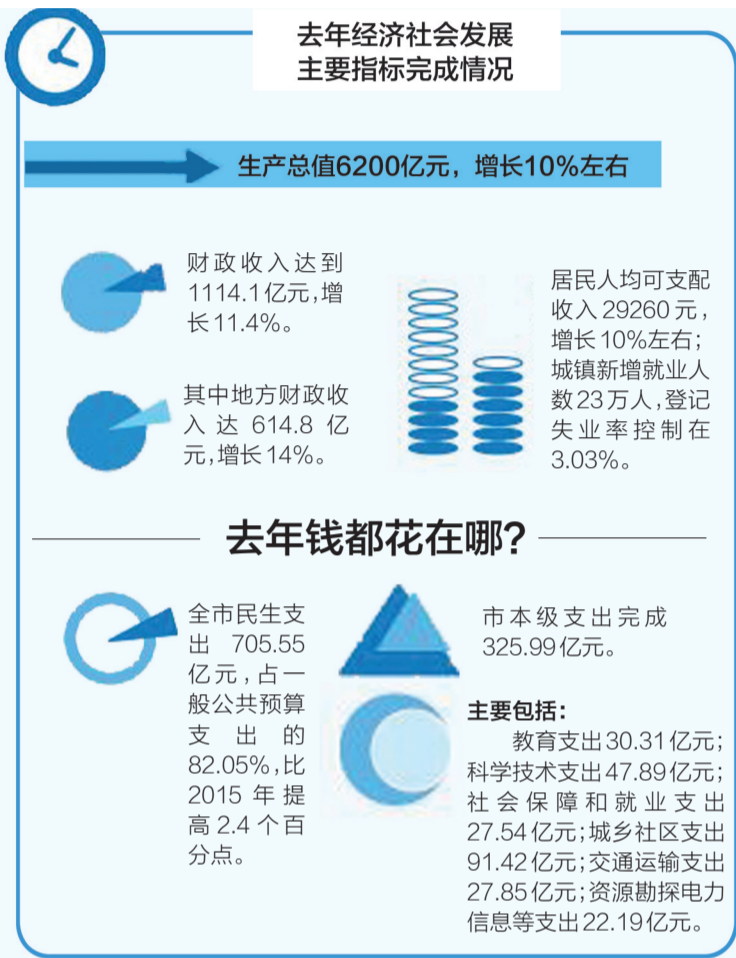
去年经济社会发展
主要指标完成情况

生产总值6200亿元，增长10%左右

财政收入达到1114.1亿元,增长11.4%。

其中地方财政收入达614.8亿元,增长14%。

居民人均可支配收入29260元，增长10%左右；城镇新增就业人数23万人,登记失业率控制在3.03%。

去年钱都花在哪?

全市民生支出705.55亿元，占一般公共预算支出的82.05%,比2015年提高2.4个百分点。

市本级支出完成325.99亿元。

主要包括：
教育支出30.31亿元；科学技术支出47.89亿元；社会保障和就业支出27.54亿元；城乡社区支出91.42亿元；交通运输支出27.85亿元；资源勘探电力信息等支出22.19亿元。